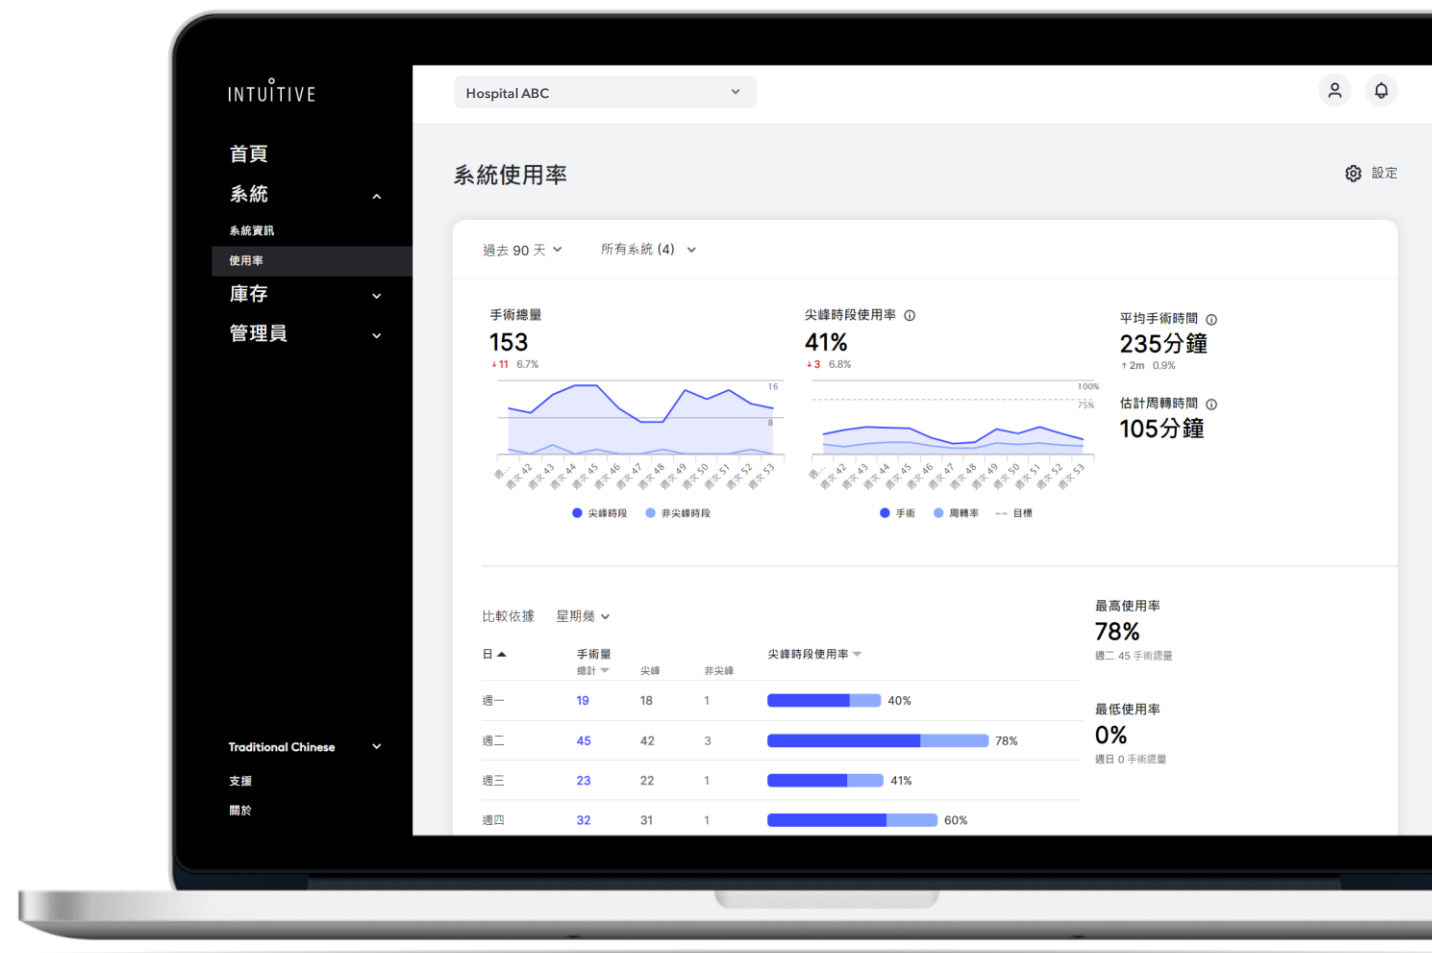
INTUITIVE

首頁
系統
系統資訊
使用率
庫存
管理員

Traditional Chinese
支援
關於

Hospital ABC

系統使用率

設定

過去 90 天
所有系統 (4)

手術總量
153
↓11 6.7%

16
8
週... 週次 42 週次 43 週次 44 週次 45 週次 46 週次 47 週次 48 週次 49 週次 50 週次 51 週次 52 週次 53
尖峰時段 非尖峰時段

尖峰時段使用率
41%
↓3 6.8%

100%
75%
週... 週次 42 週次 43 週次 44 週次 45 週次 46 週次 47 週次 48 週次 49 週次 50 週次 51 週次 52 週次 53
手術 周轉率 目標

平均手術時間
235分鐘
↑2m 0.9%

估計周轉時間
105分鐘

比較依據 星期幾

| 日 | 手術量 總計 | 尖峰 | 非尖峰 | 尖峰時段使用率 |
|---|---|---|---|---|
| 週一 | 19 | 18 | 1 | 40% |
| 週二 | 45 | 42 | 3 | 78% |
| 週三 | 23 | 22 | 1 | 41% |
| 週四 | 32 | 31 | 1 | 60% |

最高使用率
78%
週二 45 手術總量

最低使用率
0%
週日 0 手術總量